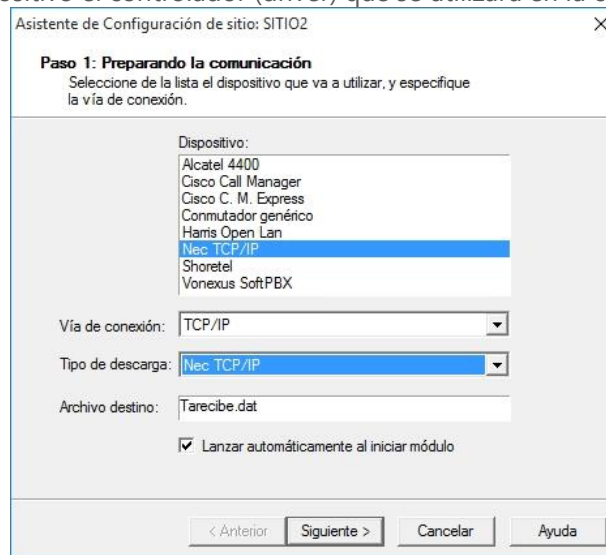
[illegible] el controlador (driver) que se utilizará en la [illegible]

Asistente de Configuración de sitio: SITIO2

×

Paso 1: Preparando la comunicación

Seleccione de la lista el dispositivo que va a utilizar, y especifique la vía de conexión.

Dispositivo:

Alcatel 4400
Cisco Call Manager
Cisco C. M. Express
Conmutador genérico
Harris Open Lan
Nec TCP/IP
Shoretel
Vonexus SoftPBX

Vía de conexión: TCP/IP

Tipo de descarga: Nec TCP/IP

Archivo destino: Tarecibe.dat

Lanzar automáticamente al iniciar módulo

< Anterior | Siguiente > | Cancelar | Ayuda